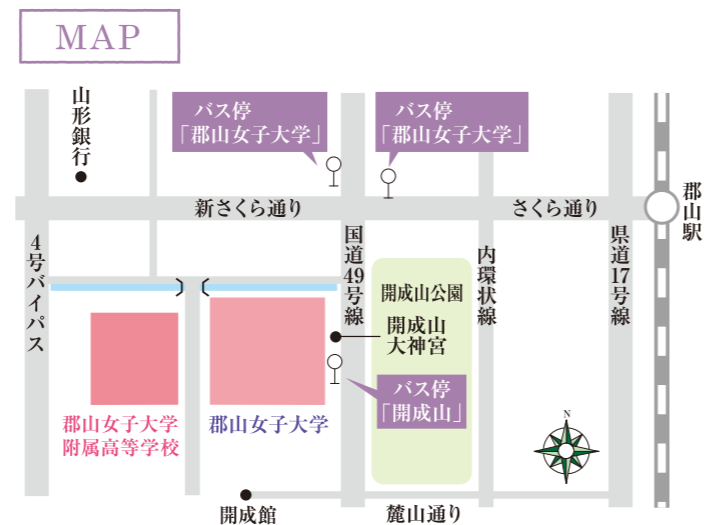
MAP

山形銀行

バス停
「郡山女子大学」

バス停
「郡山女子大学」

郡山駅

新さくら通り

さくら通り

4号バイパス

国道49号線

開成山公園

内環状線

県道17号線

開成山大神宮

バス停
「開成山」

郡山女子大学附属高等学校

郡山女子大学

N

開成館

麓山通り